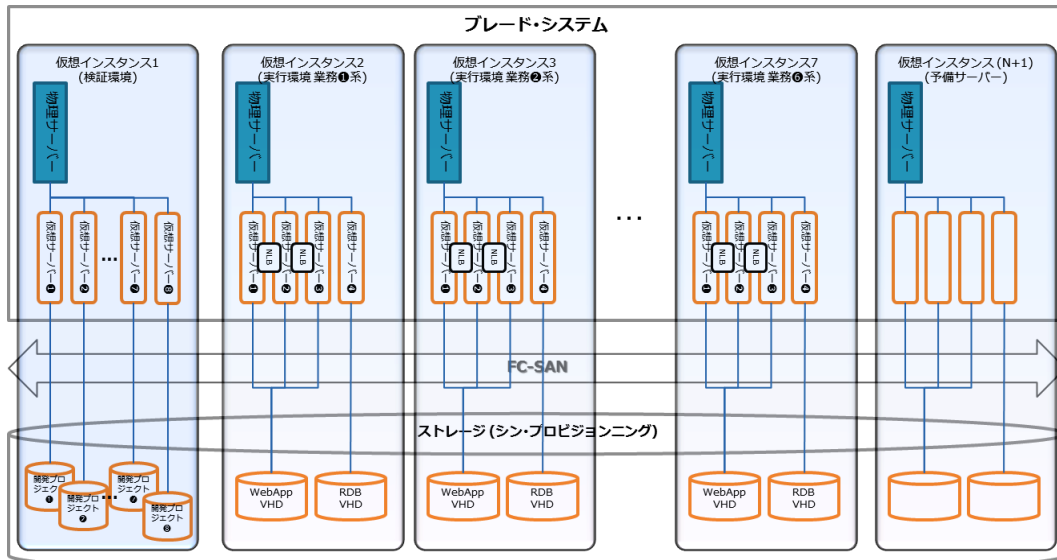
ブレード・システム

仮想インスタンス1
(検証環境)

物理サーバー

仮想サーバー❶ 仮想サーバー❷ … 仮想サーバー❼ 仮想サーバー❽

仮想インスタンス2
(実行環境 業務❶系)

物理サーバー

仮想サーバー❶ NLB 仮想サーバー❷ NLB 仮想サーバー❸ 仮想サーバー❹

仮想インスタンス3
(実行環境 業務❷系)

物理サーバー

仮想サーバー❶ NLB 仮想サーバー❷ NLB 仮想サーバー❸ 仮想サーバー❹

…

仮想インスタンス7
(実行環境 業務❻系)

物理サーバー

仮想サーバー❶ NLB 仮想サーバー❷ NLB 仮想サーバー❸ 仮想サーバー❹

仮想インスタンス(N+1)
(予備サーバー)

物理サーバー

FC-SAN

ストレージ(シン・プロビジョニング)

開発プロジェクト❶ 開発プロジェクト❷ … 開発プロジェクト❼ 開発プロジェクト❽

WebApp VHD RDB VHD

WebApp VHD RDB VHD

WebApp VHD RDB VHD